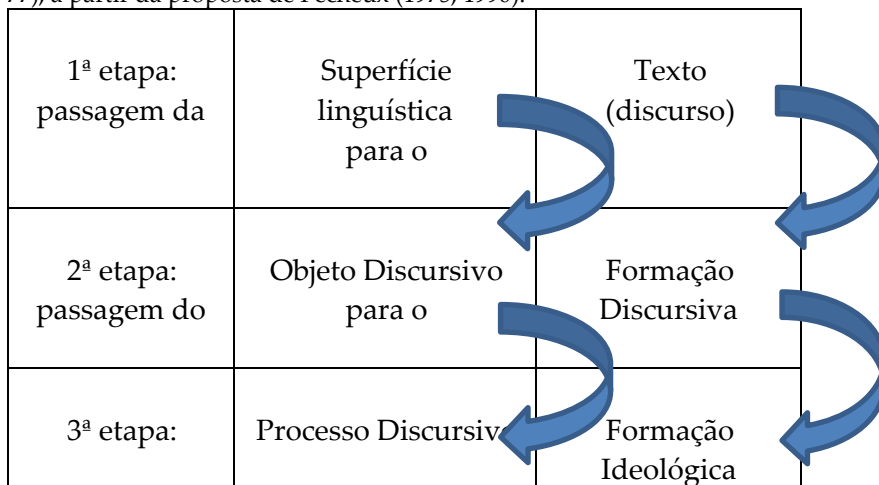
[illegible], a partir da proposta de Pêcheux (1975, 1990).

| | | |
|---|---|---|
| 1ª etapa: passagem da | Superfície linguística para o | Texto (discurso) |
| 2ª etapa: passagem do | Objeto Discursivo para o | Formação Discursiva |
| 3ª etapa: | Processo Discursivo | Formação Ideológica |